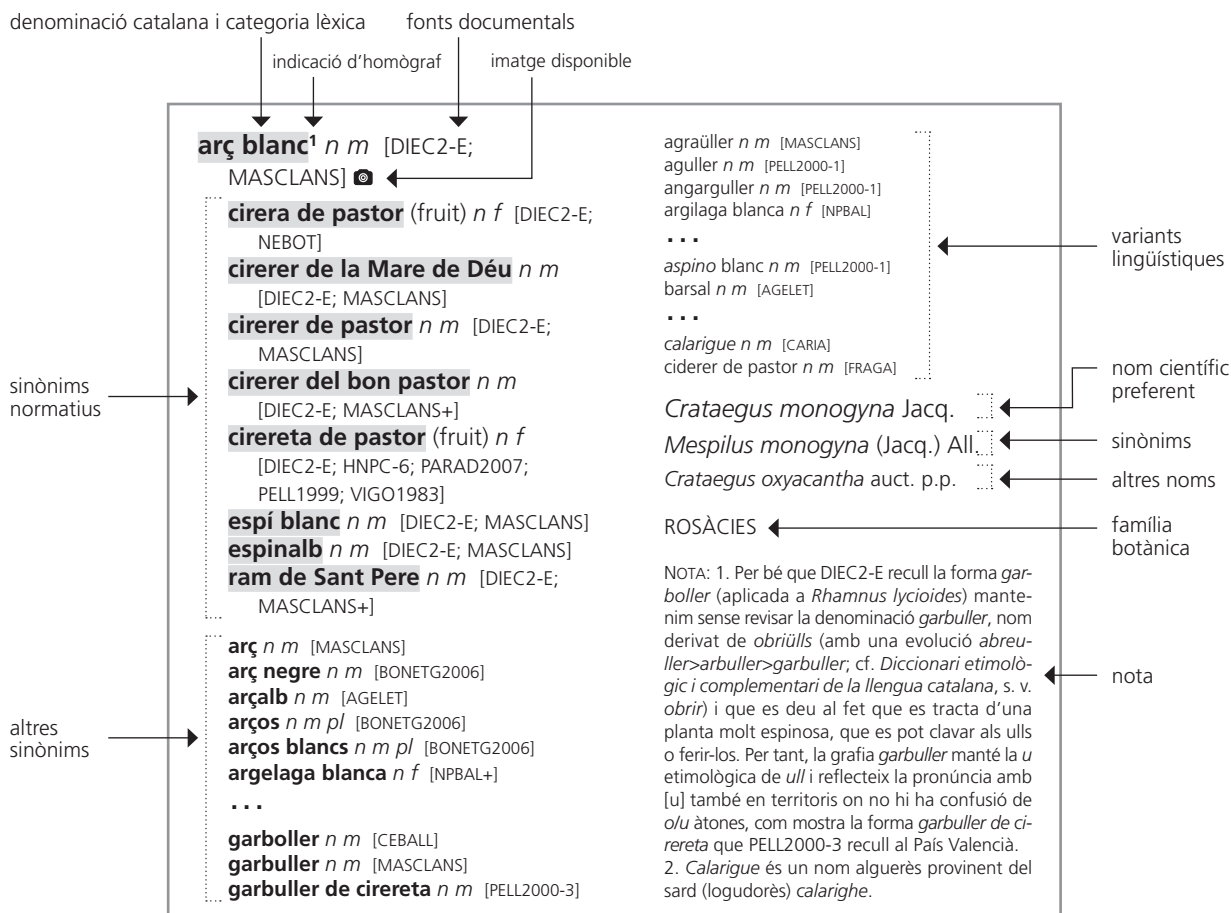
denominació catalana i categoria lèxica

fonts documentals

indicació d'homògraf

imatge disponible

**arç blanc**$^1$ *n m* [DIEC2-E; MASCLANS]

**cirera de pastor** (fruit) *n f* [DIEC2-E; NEBOT]
**cirerer de la Mare de Déu** *n m* [DIEC2-E; MASCLANS]
**cirerer de pastor** *n m* [DIEC2-E; MASCLANS]
**cirerer del bon pastor** *n m* [DIEC2-E; MASCLANS+]
**cirereta de pastor** (fruit) *n f* [DIEC2-E; HNPC-6; PARAD2007; PELL1999; VIGO1983]
**espí blanc** *n m* [DIEC2-E; MASCLANS]
**espinalb** *n m* [DIEC2-E; MASCLANS]
**ram de Sant Pere** *n m* [DIEC2-E; MASCLANS+]

sinònims normatius

**arç** *n m* [MASCLANS]
**arç negre** *n m* [BONETG2006]
**arçalb** *n m* [AGELET]
**arços** *n m pl* [BONETG2006]
**arços blancs** *n m pl* [BONETG2006]
**argelaga blanca** *n f* [NPBAL+]
. . .
**garboller** *n m* [CEBALL]
**garbuller** *n m* [MASCLANS]
**garbuller de cirereta** *n m* [PELL2000-3]

altres sinònims

agraüller *n m* [MASCLANS]
aguller *n m* [PELL2000-1]
angarguller *n m* [PELL2000-1]
argilaga blanca *n f* [NPBAL]
. . .
*aspino* blanc *n m* [PELL2000-1]
barsal *n m* [AGELET]
. . .
*calarigue n m* [CARIA]
ciderer de pastor *n m* [FRAGA]

variants lingüístiques

*Crataegus monogyna* Jacq.

nom científic preferent

*Mespilus monogyna* (Jacq.) All.

sinònims

*Crataegus oxyacantha* auct. p.p.

altres noms

ROSÀCIES

família botànica

NOTA: 1. Per bé que DIEC2-E recull la forma *garboller* (aplicada a *Rhamnus lycioides*) mantenim sense revisar la denominació *garbuller*, nom derivat de *obriülls* (amb una evolució *abreuller>arbuller>garbuller*; cf. *Diccionari etimològic i complementari de la llengua catalana*, s. v. *obrir*) i que es deu al fet que es tracta d'una planta molt espinosa, que es pot clavar als ulls o ferir-los. Per tant, la grafia *garbuller* manté la *u* etimològica de *ull* i reflecteix la pronúncia amb [u] també en territoris on no hi ha confusió de *o/u* àtones, com mostra la forma *garbuller de cirereta* que PELL2000-3 recull al País Valencià.
2. *Calarigue* és un nom alguerès provinent del sard (logudorès) *calarighe*.

nota